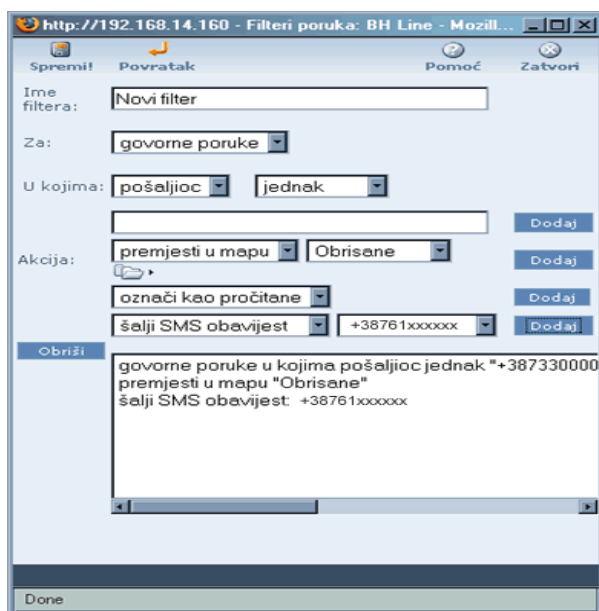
http://192.168.14.160 - Filteri poruka: BH Line - Mozill...

Spremi! Povratak Pomoć Zatvori

Ime filtera: Novi filter

Za: govorne poruke

U kojima: pošaljioc jednak

Dodaj

Akcija: premjesti u mapu Obrisane Dodaj

označi kao pročitane Dodaj

šalji SMS obavijest +38761xxxxxx Dodaj

Obriši

govorne poruke u kojima pošaljioc jednak "+387330000
premjesti u mapu "Obrisane"
šalji SMS obavijest: +38761xxxxxx

Done